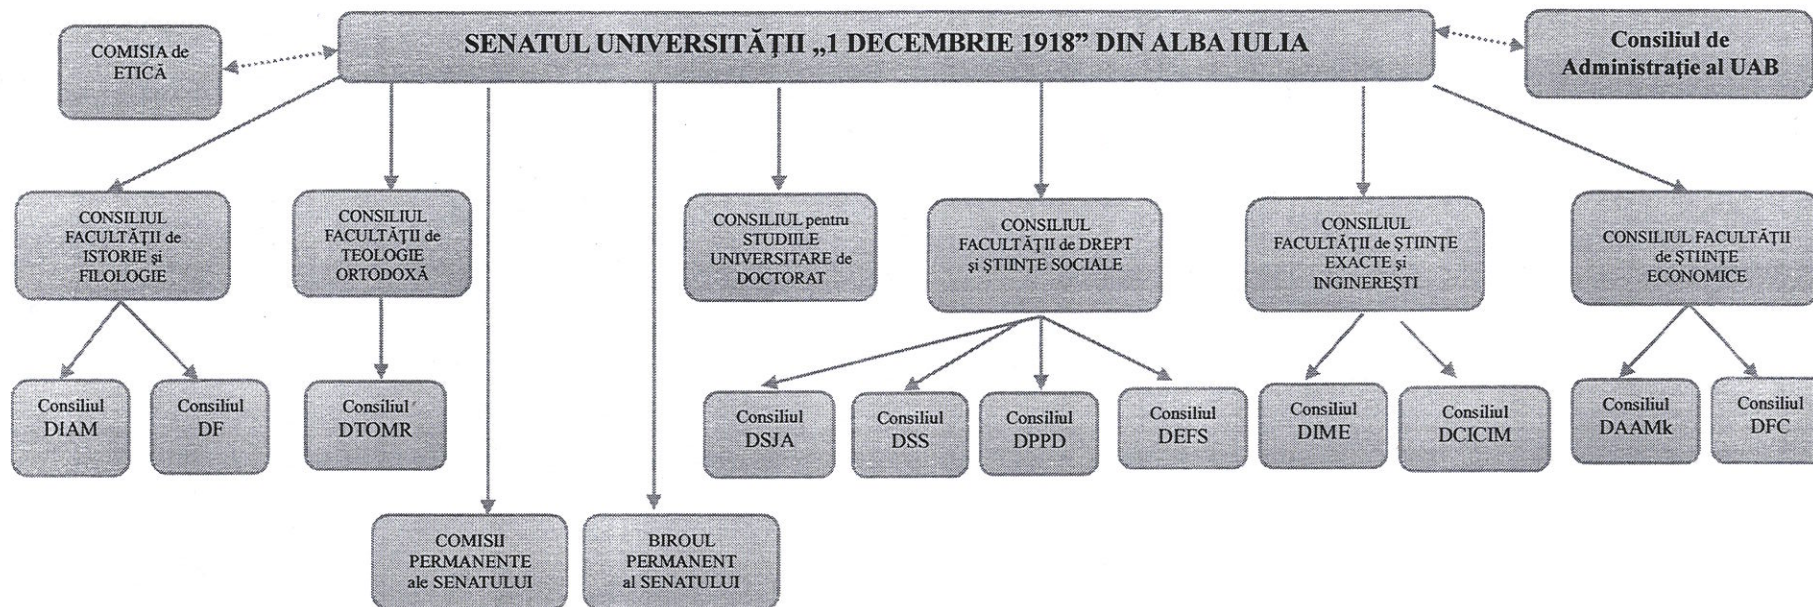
SENATUL UNIVERSITĂŢII „1 DECEMBRIE 1918” DIN ALBA IULIA

COMISIA de ETICĂ

Consiliul de Administrație al UAB

CONSILIUL FACULTĂŢII de ISTORIE şi FILOLOGIE

CONSILIUL FACULTĂŢII de TEOLOGIE ORTODOXĂ

CONSILIUL pentru STUDIILE UNIVERSITARE de DOCTORAT

CONSILIUL FACULTĂŢII de DREPT şi ŞTIINŢE SOCIALE

CONSILIUL FACULTĂŢII de ŞTIINŢE EXACTE şi INGINEREŞTI

CONSILIUL FACULTĂŢII de ŞTIINŢE ECONOMICE

Consiliul DIAM

Consiliul DF

Consiliul DTOMR

Consiliul DSJA

Consiliul DSS

Consiliul DPPD

Consiliul DEFS

Consiliul DIME

Consiliul DCICIM

Consiliul DAAMk

Consiliul DFC

COMISII PERMANENTE ale SENATULUI

BIROUL PERMANENT al SENATULUI